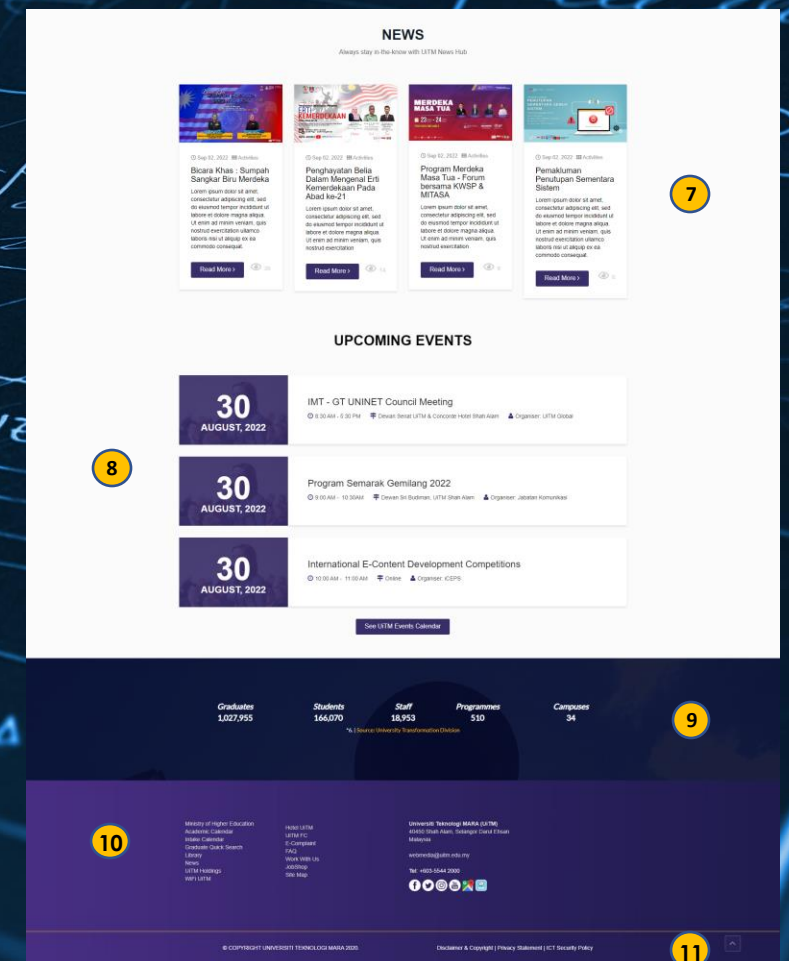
NEWS

Always stay in-the-know with UiTM News Hub

Sep 02, 2022 Activities

Bicara Khas : Sumpah Sangkar Biru Merdeka

Lorem ipsum dolor sit amet, consectetur adipiscing elit, sed do eiusmod tempor incididunt ut labore et dolore magna aliqua. Ut enim ad minim veniam, quis nostrud exercitation ullamco laboris nisi ut aliquip ex ea commodo consequat.

Read More >

Sep 02, 2022 Activities

Penghayatan Belia Dalam Mengenal Erti Kemerdekaan Pada Abad ke-21

Lorem ipsum dolor sit amet, consectetur adipiscing elit, sed do eiusmod tempor incididunt ut labore et dolore magna aliqua. Ut enim ad minim veniam, quis nostrud exercitation

Read More >

Sep 02, 2022 Activities

Program Merdeka Masa Tua - Forum bersama KWSP & MITASA

Lorem ipsum dolor sit amet, consectetur adipiscing elit, sed do eiusmod tempor incididunt ut labore et dolore magna aliqua. Ut enim ad minim veniam, quis nostrud exercitation

Read More >

Sep 02, 2022 Activities

Pemakluman Penutupan Sementara Sistem

Lorem ipsum dolor sit amet, consectetur adipiscing elit, sed do eiusmod tempor incididunt ut labore et dolore magna aliqua. Ut enim ad minim veniam, quis nostrud exercitation ullamco laboris nisi ut aliquip ex ea commodo consequat.

Read More >

7

UPCOMING EVENTS

30 AUGUST, 2022

IMT - GT UNINET Council Meeting

8:30 AM - 5:30 PM Dewan Senat UiTM & Concorde Hotel Shah Alam Organiser: UiTM Global

30 AUGUST, 2022

Program Semarak Gemilang 2022

9:00 AM - 10:30AM Dewan Sri Budiman, UiTM Shah Alam Organiser: Jabatan Komunikasi

30 AUGUST, 2022

International E-Content Development Competitions

10:00 AM - 11:00 AM Online Organiser: iCEPS

See UiTM Events Calendar

8

Graduates 1,027,955
Students 166,070
Staff 18,953
Programmes 510
Campuses 34

*6.1 Source: University Transformation Division

9

10

Ministry of Higher Education
Academic Calendar
Intake Calendar
Graduate Quick Search
Library
News
UiTM Holdings
WiFi UiTM

Hotel UiTM
UiTM FC
E-Complaint
FAQ
Work With Us
JobShop
Site Map

Universiti Teknologi MARA (UiTM)
40450 Shah Alam, Selangor Darul Ehsan
Malaysia

webmedia@uitm.edu.my

Tel: +603-5544 2000

© COPYRIGHT UNIVERSITI TEKNOLOGI MARA 2020.

Disclaimer & Copyright | Privacy Statement | ICT Security Policy

11